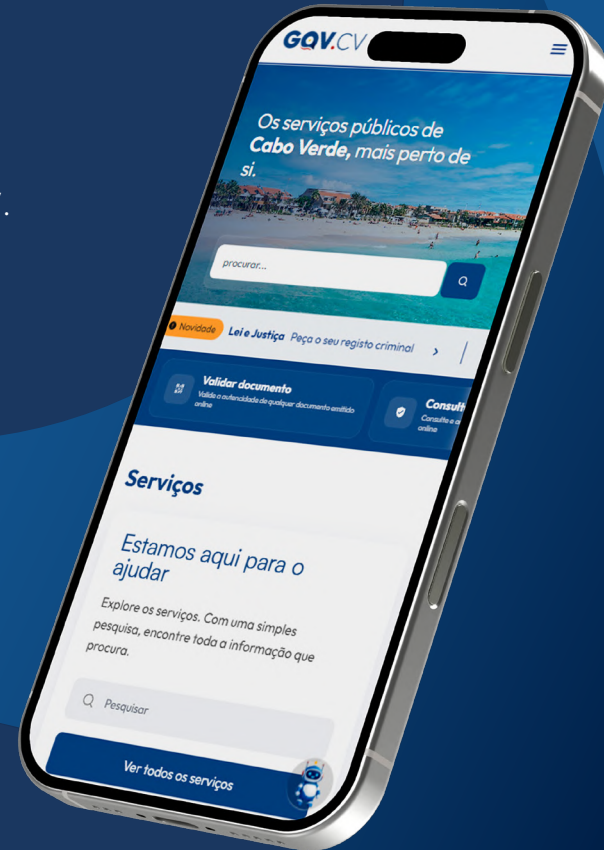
GOV.CV

Os serviços públicos de Cabo Verde, mais perto de si.

procurar...

Novidade Lei e Justiça Peça o seu registo criminal

Validar documento
Valide a autenticidade de qualquer documento emitido online

Consult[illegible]
Consulte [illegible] online

Serviços

Estamos aqui para o ajudar

Explore os serviços. Com uma simples pesquisa, encontre toda a informação que procura.

Pesquisar

Ver todos os serviços